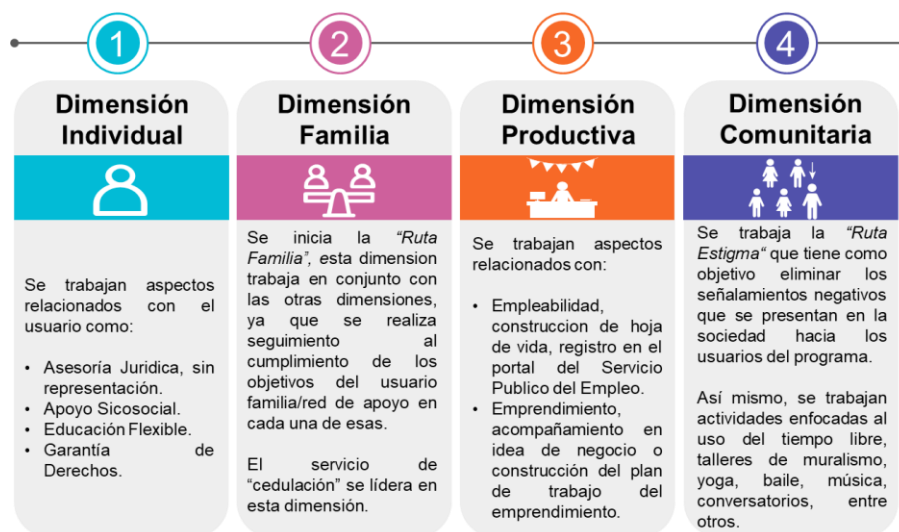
1

Dimensión Individual

Se trabajan aspectos relacionados con el usuario como:

• Asesoría Juridica, sin representación.
• Apoyo Sicosocial.
• Educación Flexible.
• Garantía de Derechos.

2

Dimensión Familia

Se inicia la *"Ruta Familia"*, esta dimension trabaja en conjunto con las otras dimensiones, ya que se realiza seguimiento al cumplimiento de los objetivos del usuario familia/red de apoyo en cada una de esas.

El servicio de "cedulación" se lídera en esta dimensión.

3

Dimensión Productiva

Se trabajan aspectos relacionados con:

• Empleabilidad, construccion de hoja de vida, registro en el portal del Servicio Publico del Empleo.
• Emprendimiento, acompañamiento en idea de negocio o construcción del plan de trabajo del emprendimiento.

4

Dimensión Comunitaria

Se trabaja la *"Ruta Estigma"* que tiene como objetivo eliminar los señalamientos negativos que se presentan en la sociedad hacia los usuarios del programa.

Así mismo, se trabajan actividades enfocadas al uso del tiempo libre, talleres de muralismo, yoga, baile, música, conversatorios, entre otros.